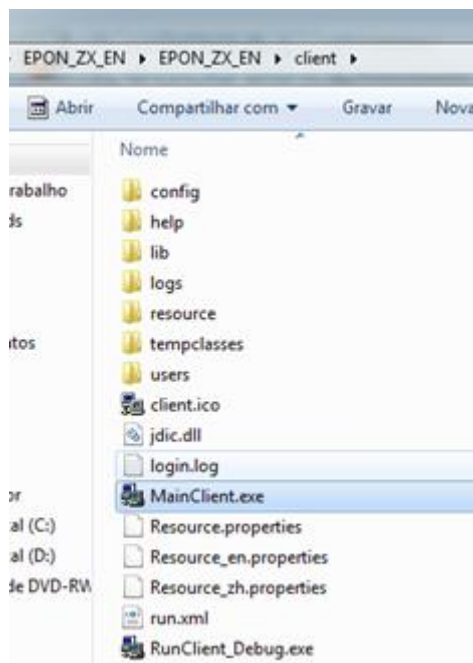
EPON_ZX_EN ▸ EPON_ZX_EN ▸ client ▸

Abrir Compartilhar com ▾ Gravar Nova

Nome

rabalho
ds
itos
or
al (C:)
al (D:)
de DVD-RW

config
help
lib
logs
resource
tempclasses
users
client.ico
jdic.dll
login.log
MainClient.exe
Resource.properties
Resource_en.properties
Resource_zh.properties
run.xml
RunClient_Debug.exe